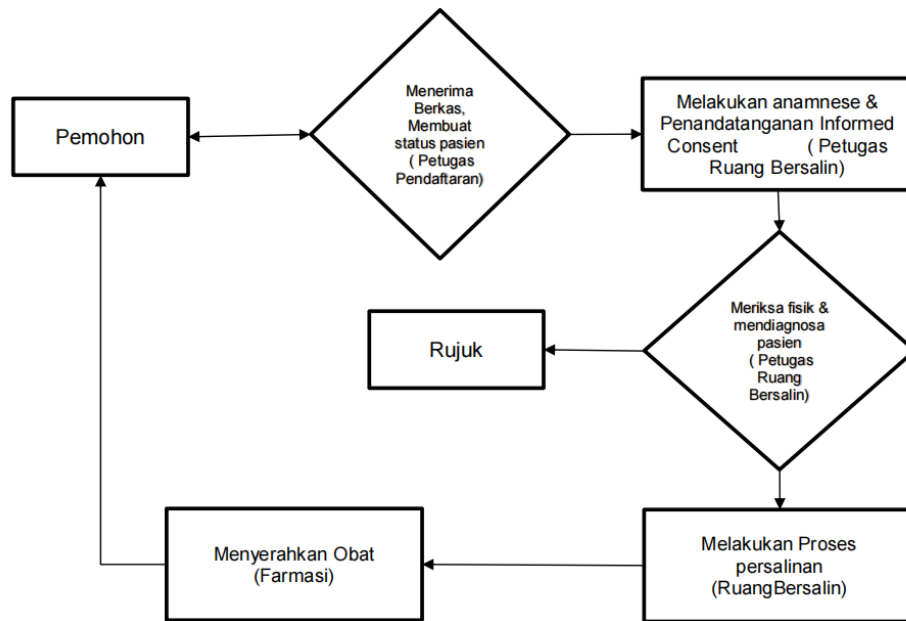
Pemohon

Menerima Berkas, Membuat status pasien ( Petugas Pendaftaran)

Melakukan anamnese & Penandatanganan Informed Consent ( Petugas Ruang Bersalin)

Meriksa fisik & mendiagnosa pasien ( Petugas Ruang Bersalin)

Rujuk

Melakukan Proses persalinan (RuangBersalin)

Menyerahkan Obat (Farmasi)